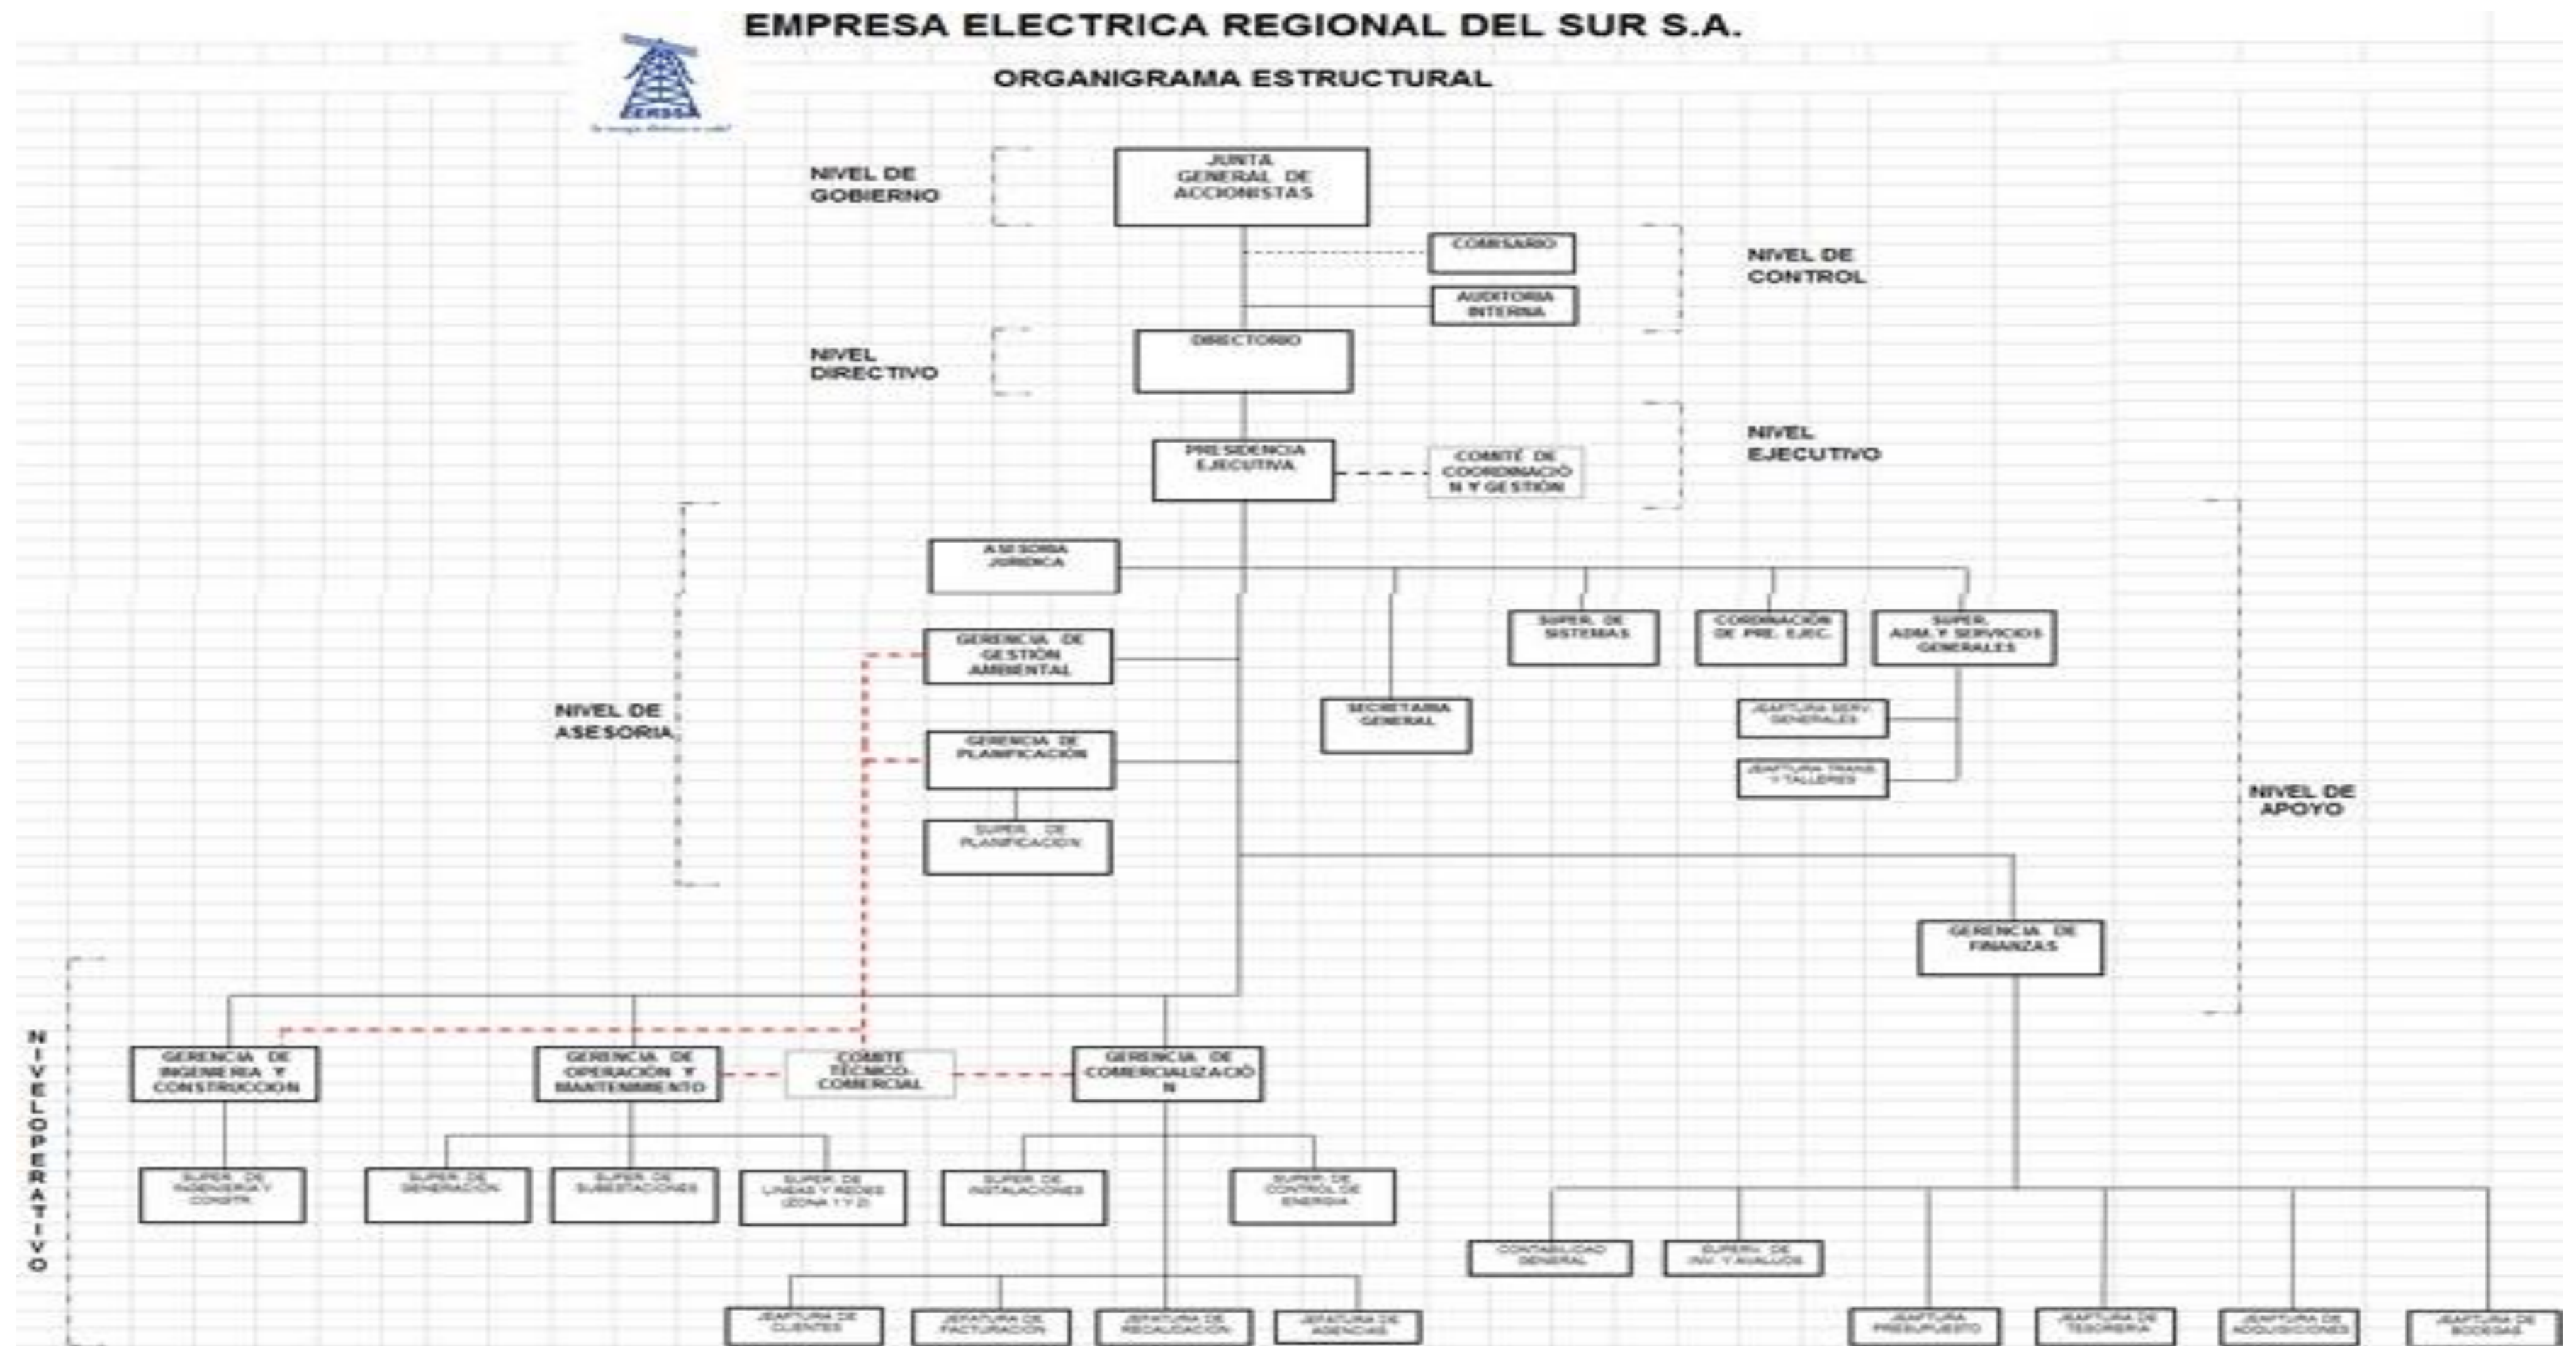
EMPRESA ELECTRICA REGIONAL DEL SUR S.A.

ORGANIGRAMA ESTRUCTURAL

EERSSA
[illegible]

NIVEL DE GOBIERNO

JUNTA GENERAL DE ACCIONISTAS

COMISARIO

AUDITORIA INTERNA

NIVEL DE CONTROL

NIVEL DIRECTIVO

DIRECTORIO

NIVEL EJECUTIVO

PRESIDENCIA EJECUTIVA

COMITÉ DE COORDINACIÓN Y GESTIÓN

ASESORIA JURIDICA

GERENCIA DE GESTIÓN AMBIENTAL

NIVEL DE ASESORIA

GERENCIA DE PLANIFICACIÓN

SUPER. DE PLANIFICACION

SECRETARIA GENERAL

SUPER. DE SISTEMAS

CORDINACIÓN DE PRE. EJEC.

SUPER. ADM. Y SERVICIOS GENERALES

JEAFTURA SERV. GENERALES

JEAFTURA TRANS. Y TALLERES

NIVEL DE APOYO

GERENCIA DE FINANZAS

NIVEL OPERATIVO

GERENCIA DE INGENIERIA Y CONSTRUCCION

GERENCIA DE OPERACIÓN Y MANTENIMIENTO

COMITE TECNICO-COMERCIAL

GERENCIA DE COMERCIALIZACIÓN

SUPER. DE INGENIERIA Y CONSTR.

SUPER. DE GENERACION

SUPER. DE SUBESTACIONES

SUPER. DE LINEAS Y REDES (ZONA 1 Y 2)

SUPER. DE INSTALACIONES

SUPER. DE CONTROL DE ENERGIA

CONTABILIDAD GENERAL

SUPERV. DE INV. Y AVALUOS

JEAFTURA DE CLIENTES

JEFATURA DE FACTURACION

JEFATURA DE RECAUDACION

JEFATURA DE AGENCIAS

JEAFTURA PRESUPUESTO

JEAFTURA DE TESORERIA

JEAFTURA DE ADQUISICIONES

JEAFTURA DE BODEGAS